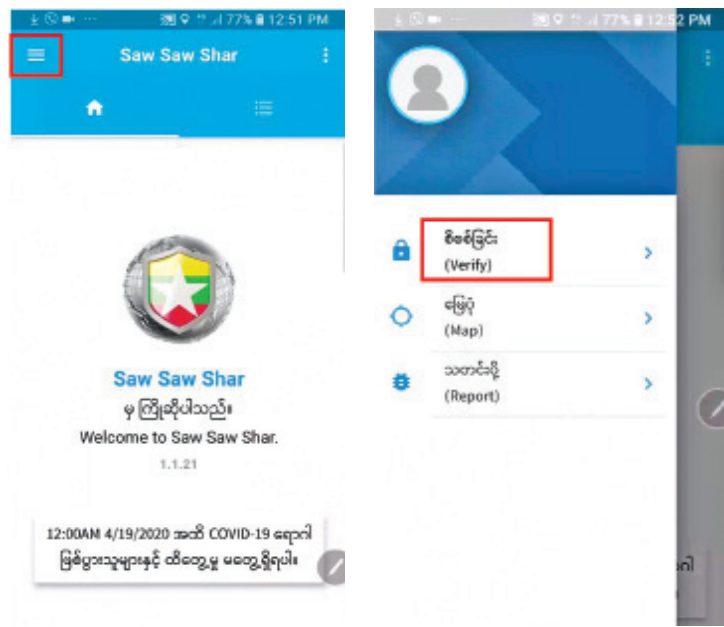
77% 12:51 PM

Saw Saw Shar

Saw Saw Shar

မှ ကြိုဆိုပါသည်။

Welcome to Saw Saw Shar.

1.1.21

12:00AM 4/19/2020 အထိ COVID-19 ရောဂါ ဖြစ်ပွားသူများနှင့် ထိတွေ့မှု မတွေ့ရှိရပါ။

77% 12:52 PM

စိစစ်ခြင်း (Verify)

မြေပုံ (Map)

သတင်းပို့ (Report)

ဂါ